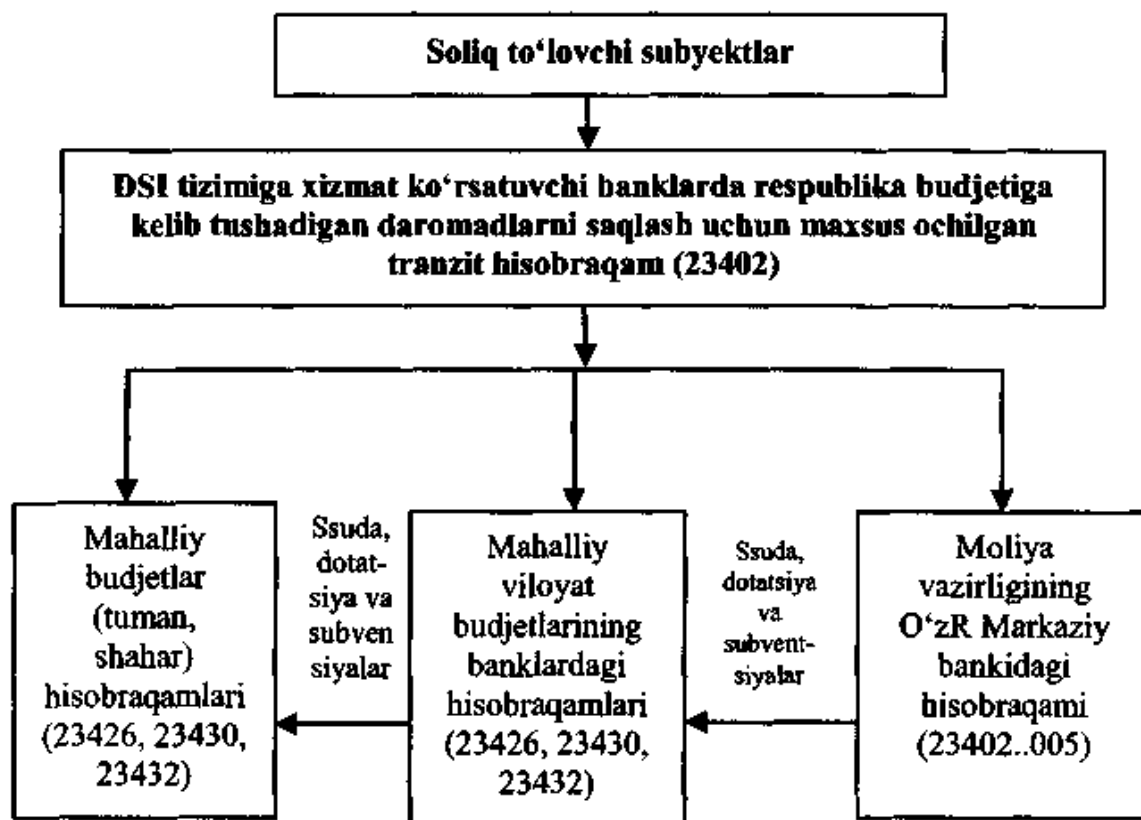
Soliq to‘lovchi subyektlar

DSI tizimiga xizmat ko‘rsatuvchi banklarda respublika budjetiga kelib tushadigan daromadlarni saqlash uchun maxsus ochilgan tranzit hisobraqam (23402)

Mahalliy budjetlar (tuman, shahar) hisobraqamlari (23426, 23430, 23432)

Ssuda, dotatsiya va subvensiyalar

Mahalliy viloyat budjetlarining banklardagi hisobraqamlari (23426, 23430, 23432)

Ssuda, dotatsiya va subventsiyalar

Moliya vazirligining O‘zR Markaziy bankidagi hisobraqami (23402..005)